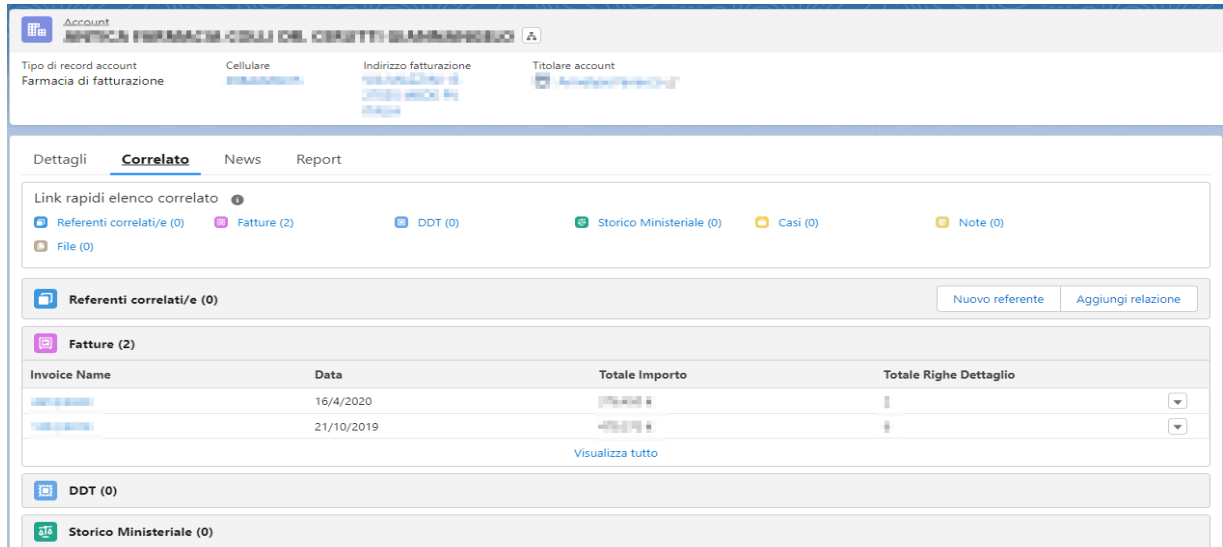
Account
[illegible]

Tipo di record account
Farmacia di fatturazione

Cellulare
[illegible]

Indirizzo fatturazione
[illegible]

Titolare account
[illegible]

Dettagli Correlato News Report

Link rapidi elenco correlato

Referenti correlati/e (0) Fatture (2) DDT (0) Storico Ministeriale (0) Casi (0) Note (0)
File (0)

Referenti correlati/e (0)

Nuovo referente Aggiungi relazione

Fatture (2)

| Invoice Name | Data | Totale Importo | Totale Righe Dettaglio |
|---|---|---|---|
| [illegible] | 16/4/2020 | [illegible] | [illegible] |
| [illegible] | 21/10/2019 | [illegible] | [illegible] |

Visualizza tutto

DDT (0)

Storico Ministeriale (0)